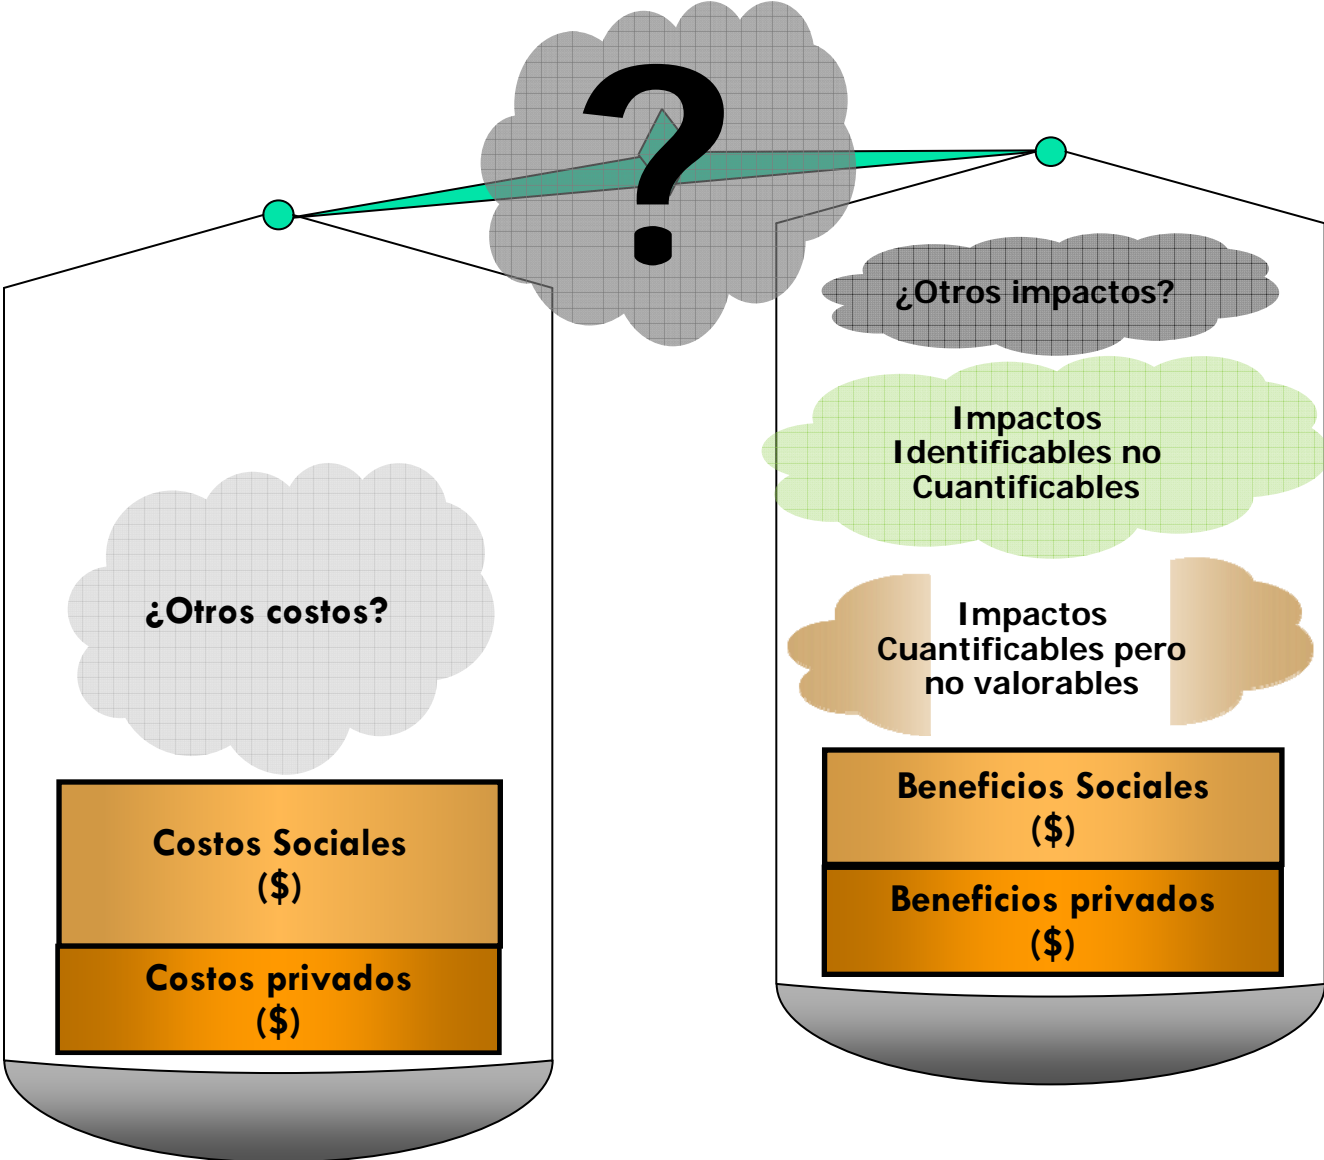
?

¿Otros impactos?

Impactos Identificables no Cuantificables

Impactos Cuantificables pero no valorables

Beneficios Sociales ($)

Beneficios privados ($)

¿Otros costos?

Costos Sociales ($)

Costos privados ($)